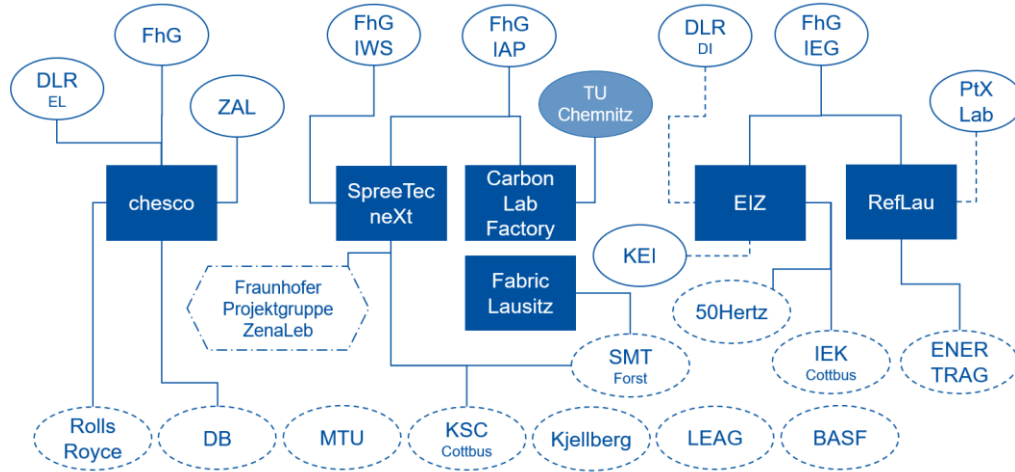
FhG

DLR
EL

ZAL

chesco

FhG
IWS

SpreeTec
neXt

FhG
IAP

TU
Chemnitz

Carbon
Lab
Factory

DLR
DI

FhG
IEG

PtX
Lab

EIZ

RefLau

KEI

Fraunhofer
Projektgruppe
ZenaLeb

Fabric
Lausitz

50Hertz

SMT
Forst

IEK
Cottbus

ENER
TRAG

Rolls
Royce

DB

MTU

KSC
Cottbus

Kjellberg

LEAG

BASF